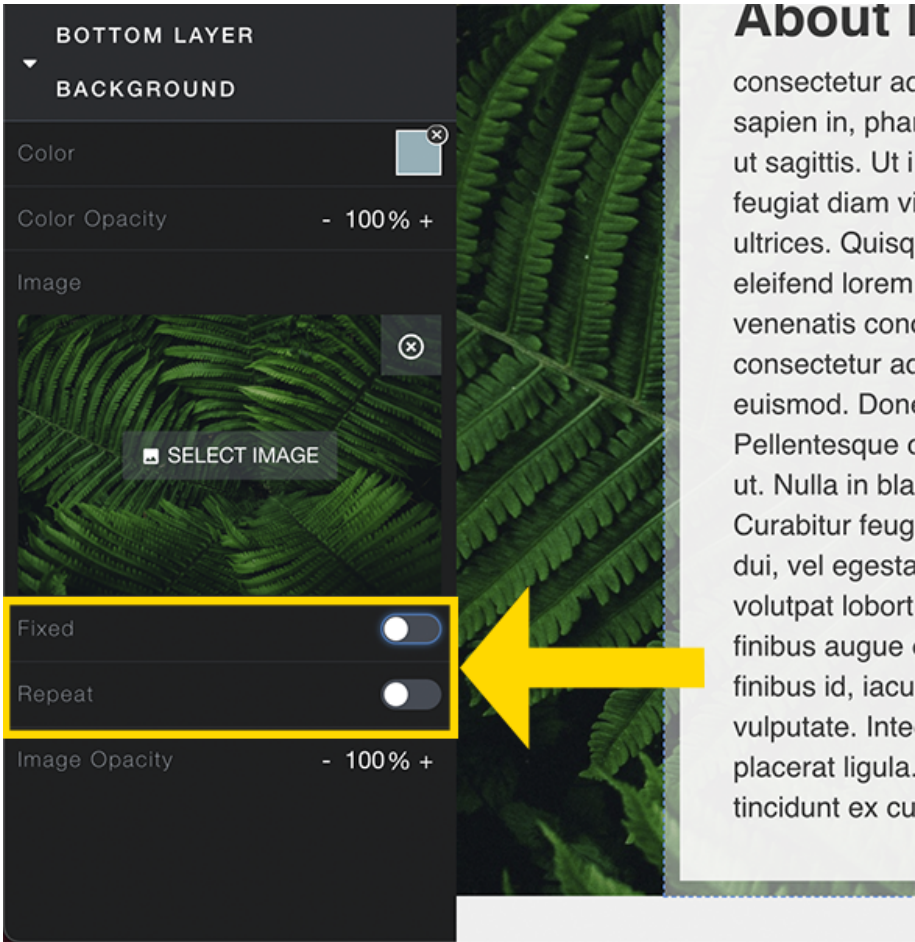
BOTTOM LAYER BACKGROUND

Color

Color Opacity - 100% +

Image

SELECT IMAGE

Fixed

Repeat

Image Opacity - 100% +

About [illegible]

consectetur ac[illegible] sapien in, phar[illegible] ut sagittis. Ut i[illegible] feugiat diam vi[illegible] ultrices. Quisq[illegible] eleifend lorem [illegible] venenatis conc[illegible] consectetur ac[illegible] euismod. Done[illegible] Pellentesque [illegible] ut. Nulla in bla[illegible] Curabitur feug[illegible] dui, vel egesta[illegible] volutpat lobort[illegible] finibus augue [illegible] finibus id, iacu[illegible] vulputate. Inte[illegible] placerat ligula.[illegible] tincidunt ex cu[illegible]